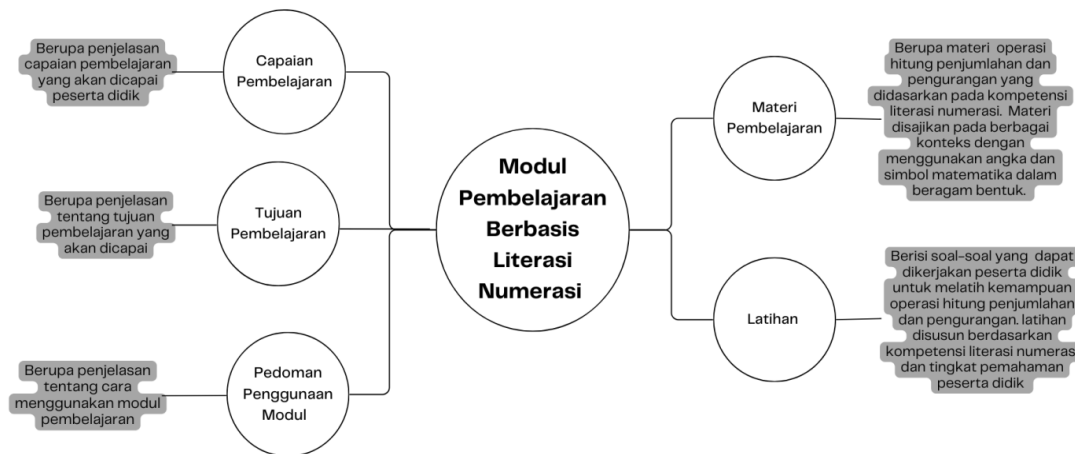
Berupa penjelasan capaian pembelajaran yang akan dicapai peserta didik

Capaian Pembelajaran

Berupa penjelasan tentang tujuan pembelajaran yang akan dicapai

Tujuan Pembelajaran

Berupa penjelasan tentang cara menggunakan modul pembelajaran

Pedoman Penggunaan Modul

Modul Pembelajaran Berbasis Literasi Numerasi

Materi Pembelajaran

Berupa materi operasi hitung penjumlahan dan pengurangan yang didasarkan pada kompetensi literasi numerasi. Materi disajikan pada berbagai konteks dengan menggunakan angka dan simbol matematika dalam beragam bentuk.

Latihan

Berisi soal-soal yang dapat dikerjakan peserta didik untuk melatih kemampuan operasi hitung penjumlahan dan pengurangan. latihan disusun berdasarkan kompetensi literasi numeras dan tingkat pemahaman peserta didik